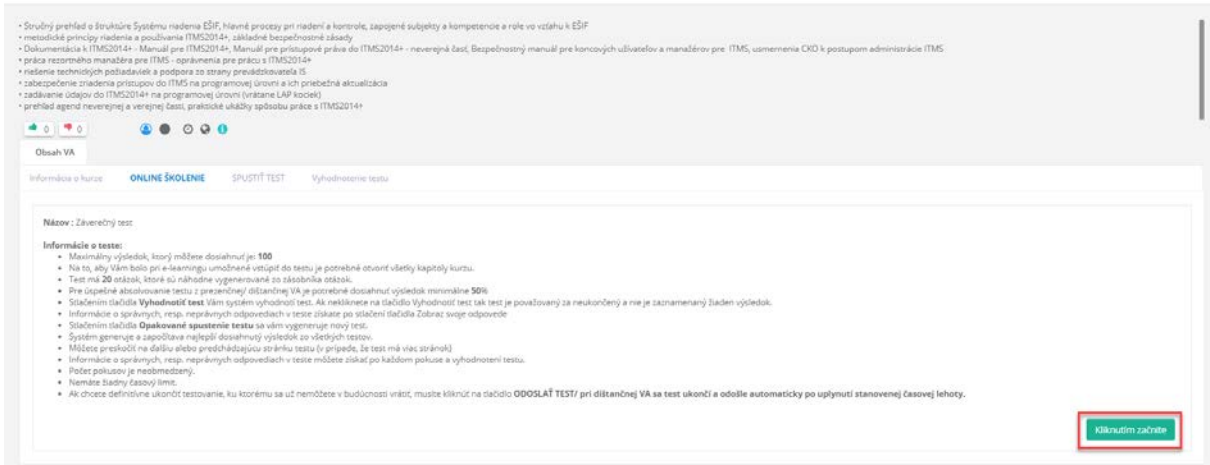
• Stručný prehľad o štruktúre Systému riadenia EŠIF, hlavné procesy pri riadení a kontrole, zapojené subjekty a kompetencie a role vo vzťahu k EŠIF
• metodické princípy riadenia a používania ITMS2014+, základné bezpečnostné zásady
• Dokumentácia k ITMS2014+ - Manuál pre ITMS2014+, Manuál pre prístupové práva do ITMS2014+ - neverejná časť, Bezpečnostný manuál pre koncových užívateľov a manažérov pre ITMS, usmernenia CKO k postupom administrácie ITMS
• práca rezortného manažéra pre ITMS - oprávnenia pre prácu s ITMS2014+
• riešenie technických požiadaviek a podpora zo strany prevádzkovateľa IS
• zabezpečenie zriadenia prístupov do ITMS na programovej úrovni a ich priebežná aktualizácia
• zadávanie údajov do ITMS2014+ na programovej úrovni (vrátane LAP kociek)
• prehľad agend neverejnej a verejnej časti, praktické ukážky spôsobu práce s ITMS2014+

0 0

Obsah VA

Informácie o kurze ONLINE ŠKOLENIE SPUSTIŤ TEST Vyhodnotenie testu

Názov : Záverečný test

Informácie o teste:
• Maximálny výsledok, ktorý môžete dosiahnuť je: 100
• Na to, aby Vám bolo pri e-learningu umožnené vstúpiť do testu je potrebné otvoriť všetky kapitoly kurzu.
• Test má 20 otázok, ktoré sú náhodne vygenerované zo zásobníka otázok.
• Pre úspešné absolvovanie testu z prezenčnej/ dištančnej VA je potrebné dosiahnuť výsledok minimálne 50%
• Stlačením tlačidla Vyhodnotiť test Vám systém vyhodnotí test. Ak nekliknete na tlačidlo Vyhodnotiť test tak test je považovaný za neukončený a nie je zaznamenaný žiaden výsledok.
• Informácie o správnych, resp. nesprávnych odpovediach v teste získate po stlačení tlačidla Zobraz svoje odpovede
• Stlačením tlačidla Opakované spustenie testu sa vám vygeneruje nový test.
• Systém generuje a započítava najlepší dosiahnutý výsledok zo všetkých testov.
• Môžete preskočiť na ďalšiu alebo predchádzajúcu stránku testu (v prípade, že test má viac stránok)
• Informácie o správnych, resp. nesprávnych odpovediach v teste môžete získať po každom pokuse a vyhodnotení testu.
• Počet pokusov je neobmedzený.
• Nemáte žiadny časový limit.
• Ak chcete definitívne ukončiť testovanie, ku ktorému sa už nemôžete v budúcnosti vrátiť, musíte kliknúť na tlačidlo ODOSLAŤ TEST/ pri dištančnej VA sa test ukončí a odošle automaticky po uplynutí stanovenej časovej lehoty.

Kliknutím začnite